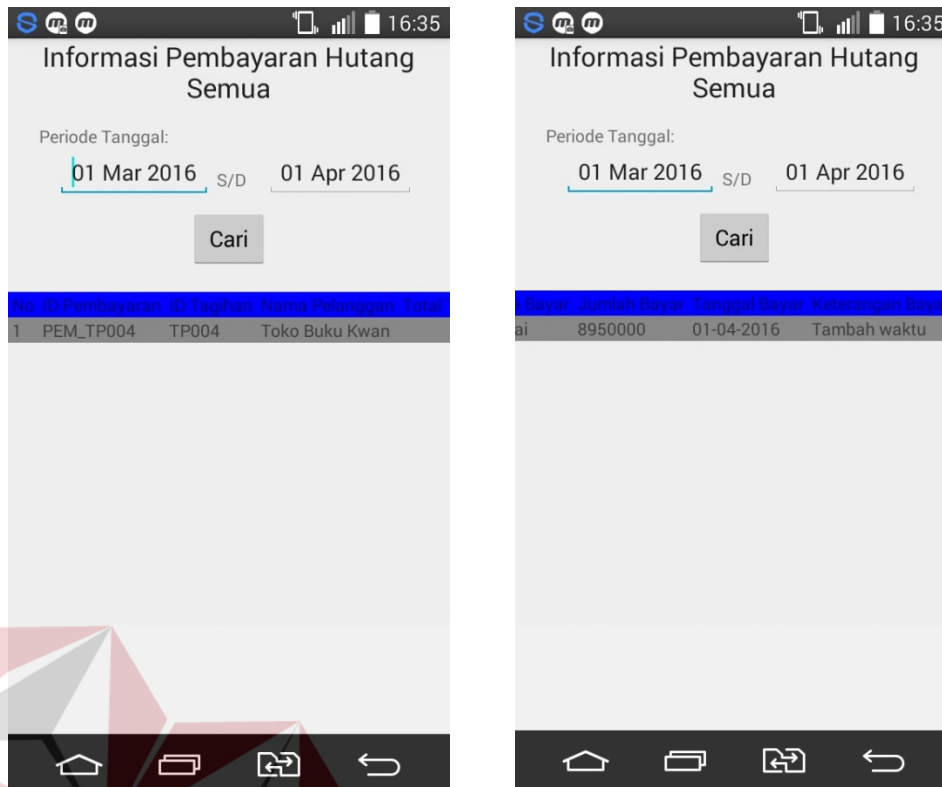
16:35

Informasi Pembayaran Hutang Semua

Periode Tanggal:

01 Mar 2016 S/D 01 Apr 2016

Cari

| No | ID Pembayaran | ID Tagihan | Nama Pelanggan | Total |
|---|---|---|---|---|
| 1 | PEM_TP004 | TP004 | Toko Buku Kwan | |

16:35

Informasi Pembayaran Hutang Semua

Periode Tanggal:

01 Mar 2016 S/D 01 Apr 2016

Cari

| Bayar | Jumlah Bayar | Tanggal Bayar | Keterangan Baya |
|---|---|---|---|
| ai | 8950000 | 01-04-2016 | Tambah waktu |